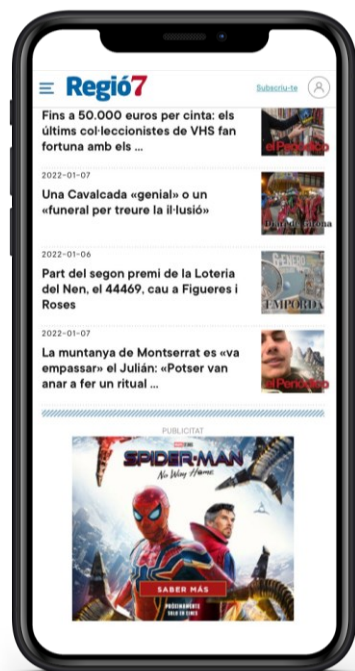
Regió7

Subscriu-te

Fins a 50.000 euros per cinta: els últims col·leccionistes de VHS fan fortuna amb els ...

el Periódico

2022-01-07

Una Cavalcada «genial» o un «funeral per treure la il·lusió»

Diari de Girona

2022-01-06

Part del segon premi de la Loteria del Nen, el 44469, cau a Figueres i Roses

EMPORDÀ

2022-01-07

La muntanya de Montserrat es «va empassar» el Julián: «Potser van anar a fer un ritual ...

el Periódico

PUBLICITAT

MARVEL STUDIOS
SPIDER-MAN
No Way Home

SABER MÁS

PRÓXIMAMENTE
SOLO EN CINES